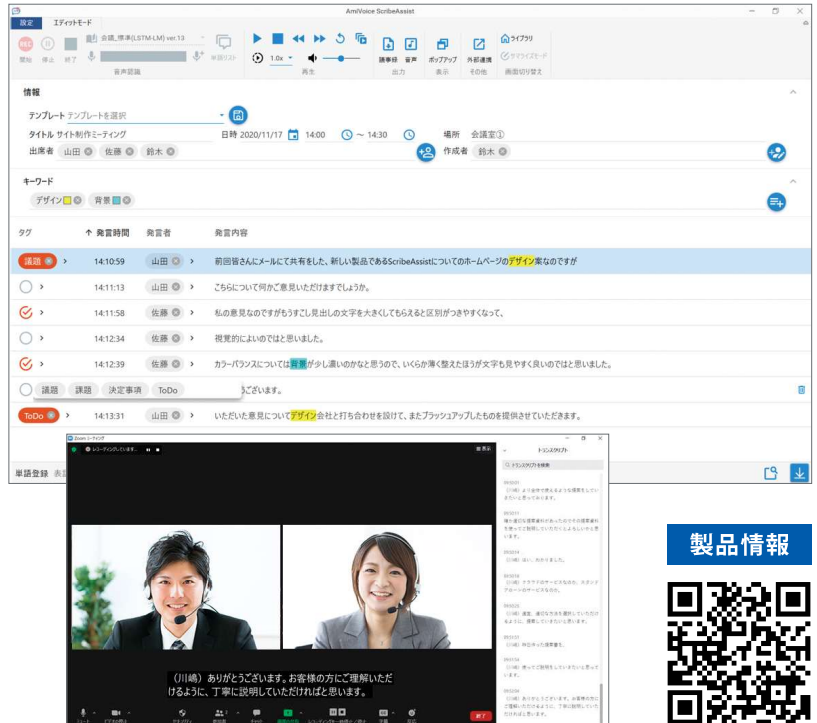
設定 エディットモード

AmiVoice ScribeAssist

開始 停止 終了 会議_標準(LSTM-LM) ver.13 音声認識 単語リスト 1.0x 再生 議事録 音声 出力 ポップアップ 表示 外部連携 その他 ライブラリ テザリングモード 画面切り替え

情報

テンプレート テンプレートを選択

タイトル サイト制作ミーティング 日時 2020/11/17 14:00 ~ 14:30 場所 会議室①

出席者 山田 佐藤 鈴木 作成者 鈴木

キーワード

デザイン 背景

| タグ | 発言時間 | 発言者 | 発言内容 |
|---|---|---|---|
| 議題 | 14:10:59 | 山田 | 前回皆さんにメールにて共有をした、新しい製品であるScribeAssistについてのホームページのデザイン案なのですが |
| | 14:11:13 | 山田 | こちらについて何かご意見いただけますでしょうか。 |
| | 14:11:58 | 佐藤 | 私の意見なのですがもうすこし見出しの文字を大きくしてもらえると区別がつきやすくなって、 |
| | 14:12:34 | 佐藤 | 視覚的によいのではと思いました。 |
| | 14:12:39 | 佐藤 | カラーバランスについては背景が少し濃いのかなと思うので、いくらか薄く整えたほうが文字も見やすく良いのではと思いました。 |
| 議題 課題 決定事項 ToDo | | | うございます。 |
| ToDo | 14:13:31 | 山田 | いただいた意見についてデザイン会社と打ち合わせを設けて、またブラッシュアップしたものを提供させていただきます。 |

単語登録 表

Zoom ミーティング

レコーディングしています...

トランスクリプト

トランスクリプトを検索

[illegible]

(川嶋) ありがとうございます。お客様の方にご理解いただけるように、丁寧に説明していただければと思います。

終了

製品情報